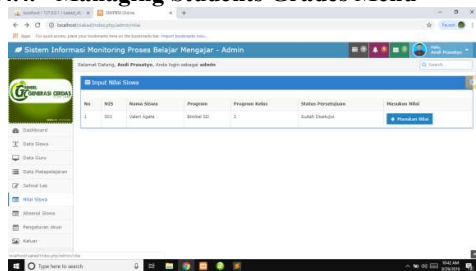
Managing Students Grades Menu

localhost / 127.0.0.1 / sistem_m ×
SIMPBM Ginaas ×
localhost/sekolah/index.php/admin/nilai
Apps For quick access, place your bookmarks here on the bookmarks bar. Import bookmarks now...

Sistem Informasi Monitoring Proses Belajar Mengajar - Admin
Hallo, Andi Prasetyo

Selamat Datang, Andi Prasetyo, Anda login sebagai admin
Search

Input Nilai Siswa

| No | NIS | Nama Siswa | Program | Program Kelas | Status Persetujuan | Masukan Nilai |
|---|---|---|---|---|---|---|
| 1 | 001 | Valeri Agata | Bimbel SD | 2 | Sudah Disetujui | + Masukan Nilai |

Dashboard
Data Siswa
Data Guru
Data Matapelajaran
Jadwal Les
Nilai Siswa
Absensi Siswa
Pengaturan Akun
Keluar

localhost/sekolah/index.php/admin/nilai
Type here to search
10:42 AM
5/23/2019